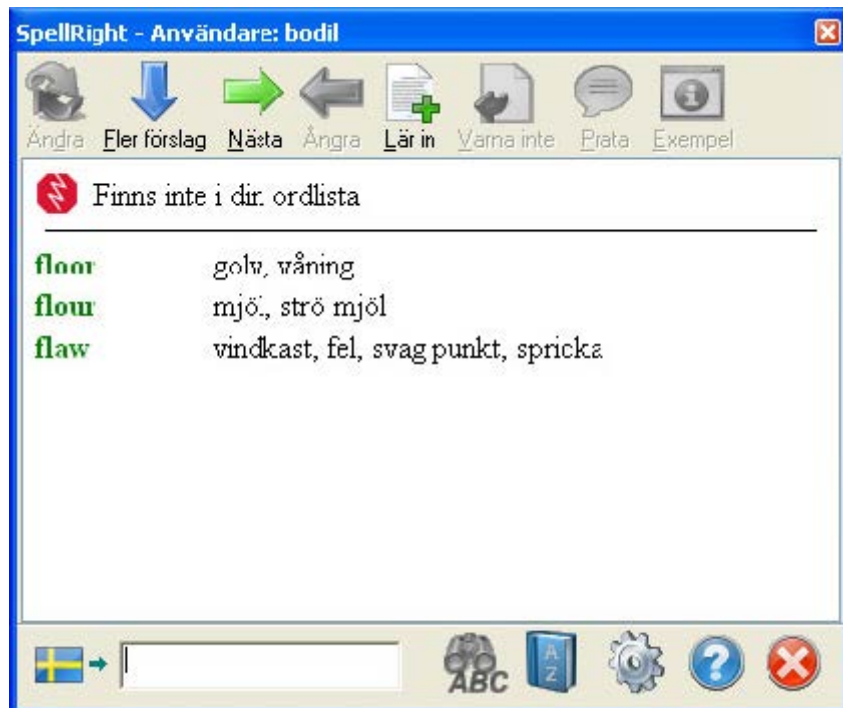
SpellRight - Användare: bodil

Ändra Fler förslag Nästa Ångra Lär in Varna inte Prata Exempel

Finns inte i dir. ordlista

| | |
|---|---|
| floor | golv, våning |
| flour | mjöl, strö mjöl |
| flaw | vindkast, fel, svag punkt, spricka |

ABC

A Z